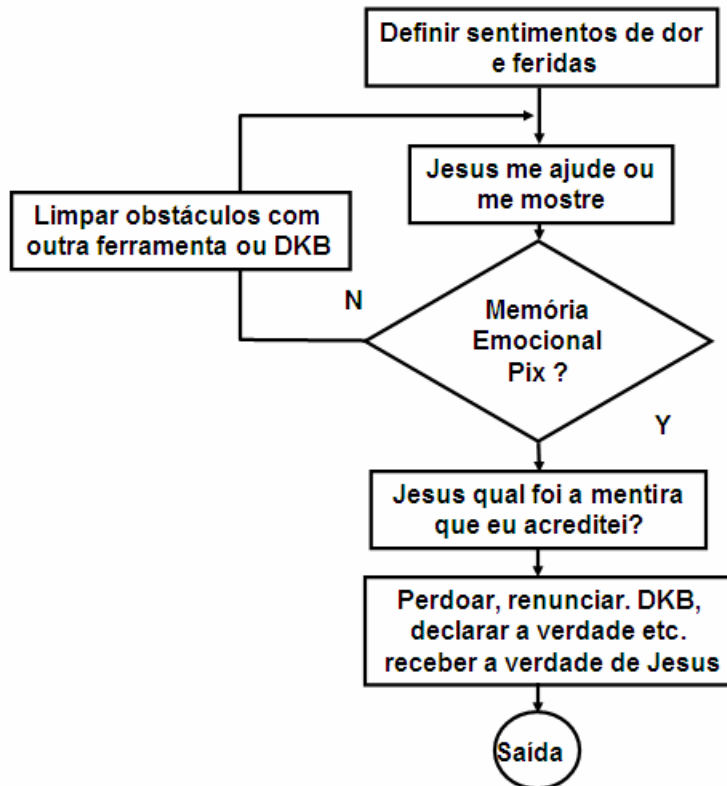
Definir sentimentos de dor e feridas

Jesus me ajude ou me mostre

Limpar obstáculos com outra ferramenta ou DKB

N

Memória Emocional Pix ?

Y

Jesus qual foi a mentira que eu acreditei?

Perdoar, renunciar. DKB, declarar a verdade etc. receber a verdade de Jesus

Saída